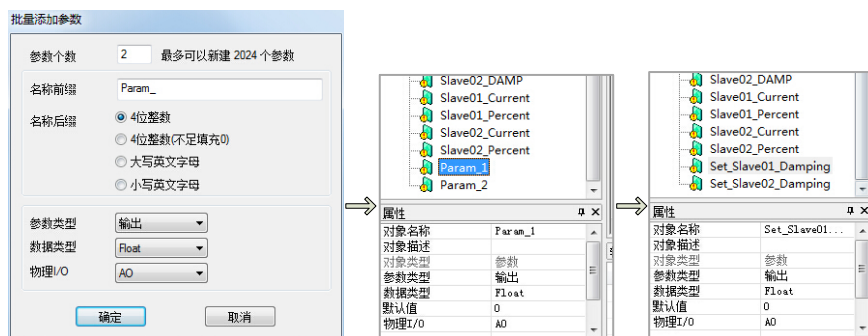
批量添加参数

参数个数 2 最多可以新建 2024 个参数

名称前缀 Param_

名称后缀
4位整数
4位整数(不足填充0)
大写英文字母
小写英文字母

参数类型 输出
数据类型 Float
物理I/O AO

确定 取消

Slave02_DAMP
Slave01_Current
Slave01_Percent
Slave02_Current
Slave02_Percent
Param_1
Param_2

属性

| 对象名称 | Param_1 |
|---|---|
| 对象描述 | |
| 对象类型 | 参数 |
| 参数类型 | 输出 |
| 数据类型 | Float |
| 默认值 | 0 |
| 物理I/O | AO |

Slave02_DAMP
Slave01_Current
Slave01_Percent
Slave02_Current
Slave02_Percent
Set_Slave01_Damping
Set_Slave02_Damping

属性

| 对象名称 | Set_Slave01... |
|---|---|
| 对象描述 | |
| 对象类型 | 参数 |
| 参数类型 | 输出 |
| 数据类型 | Float |
| 默认值 | 0 |
| 物理I/O | AO |